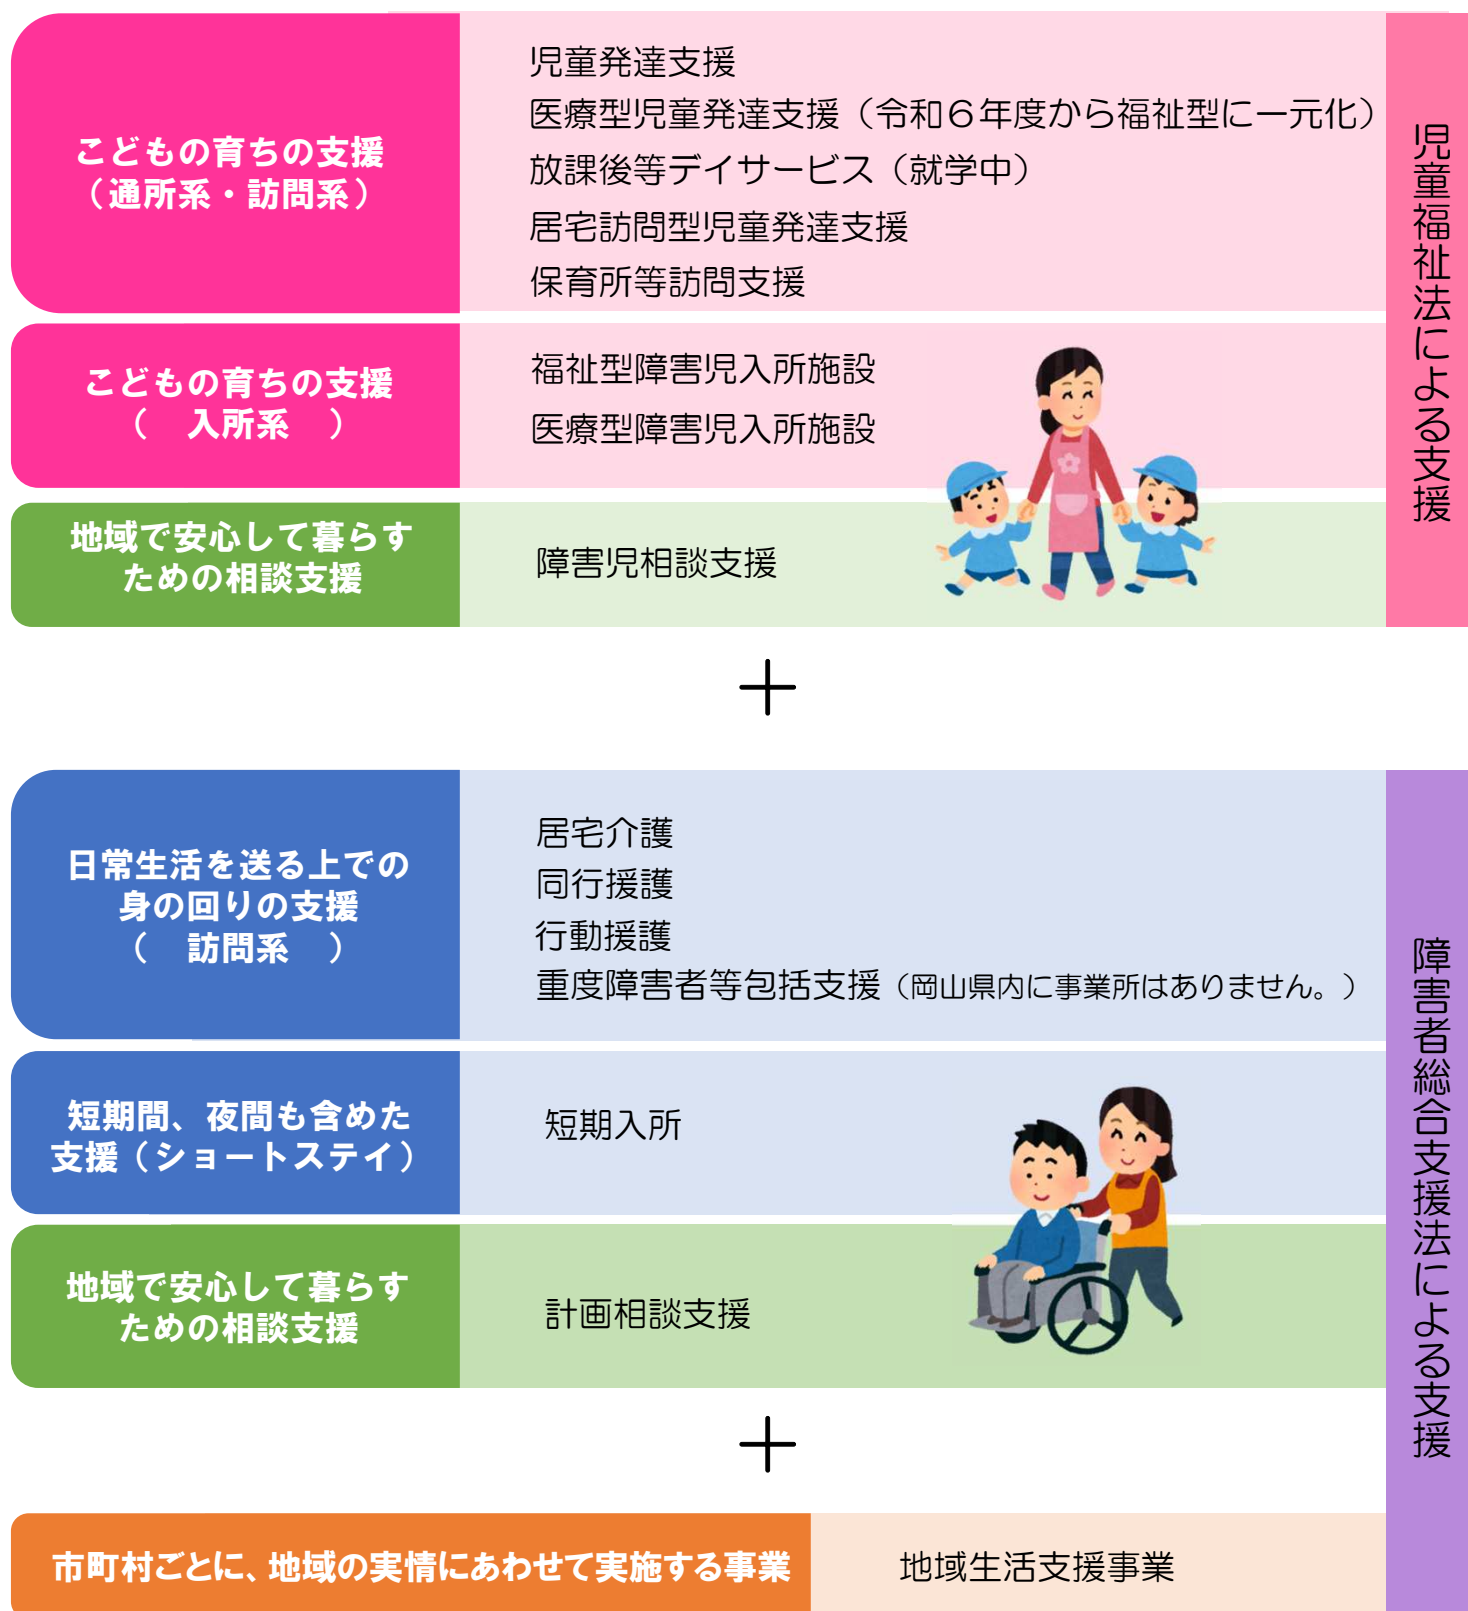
こどもの育ちの支援
（通所系・訪問系）

児童発達支援
医療型児童発達支援（令和６年度から福祉型に一元化）
放課後等デイサービス（就学中）
居宅訪問型児童発達支援
保育所等訪問支援

こどもの育ちの支援
（　入所系　）

福祉型障害児入所施設
医療型障害児入所施設

地域で安心して暮らすための相談支援

障害児相談支援

児童福祉法による支援

＋

日常生活を送る上での身の回りの支援
（　訪問系　）

居宅介護
同行援護
行動援護
重度障害者等包括支援（岡山県内に事業所はありません。）

短期間、夜間も含めた支援（ショートステイ）

短期入所

地域で安心して暮らすための相談支援

計画相談支援

＋

市町村ごとに、地域の実情にあわせて実施する事業

地域生活支援事業

障害者総合支援法による支援